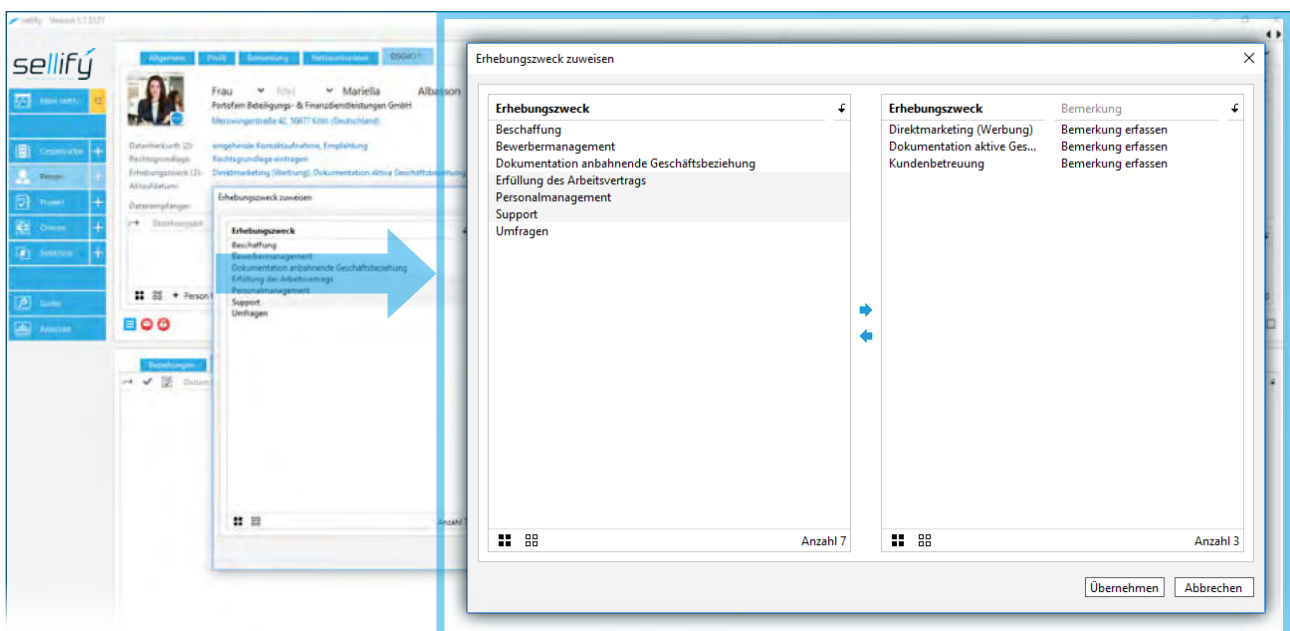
sellify Version 1.7.3127

sellify

Mein sellify
Organisation
Person
Projekt
Chance
Selektion
Suche
Analysen

Allgemein Profil Betreuung Netzwerkkontakte DSGVO

Frau Marielia Albasson
Portofam Beteiligungs- & Finanzdienstleistungen GmbH
Merowingerstraße 42, 50677 Köln (Deutschland)

Datenherkunft (2): eingehende Kontaktaufnahme, Empfehlung
Rechtsgrundlage: Rechtsgrundlage eintragen
Erhebungszweck (3): Direktmarketing (Werbung), Dokumentation aktive Geschäftsbeziehung
Ablaufdatum:
Datenempfänger:

Person

Beziehungen

Erhebungszweck zuweisen

Erhebungszweck
Beschaffung
Bewerbermanagement
Dokumentation anbahnende Geschäftsbeziehung
Erfüllung des Arbeitsvertrags
Personalmanagement
Support
Umfragen

Anzahl 7

Erhebungszweck zuweisen

| Erhebungszweck |
|---|
| Beschaffung |
| Bewerbermanagement |
| Dokumentation anbahnende Geschäftsbeziehung |
| Erfüllung des Arbeitsvertrags |
| Personalmanagement |
| Support |
| Umfragen |

Anzahl 7

| Erhebungszweck | Bemerkung |
|---|---|
| Direktmarketing (Werbung) | Bemerkung erfassen |
| Dokumentation aktive Ges... | Bemerkung erfassen |
| Kundenbetreuung | Bemerkung erfassen |

Anzahl 3

Übernehmen Abbrechen